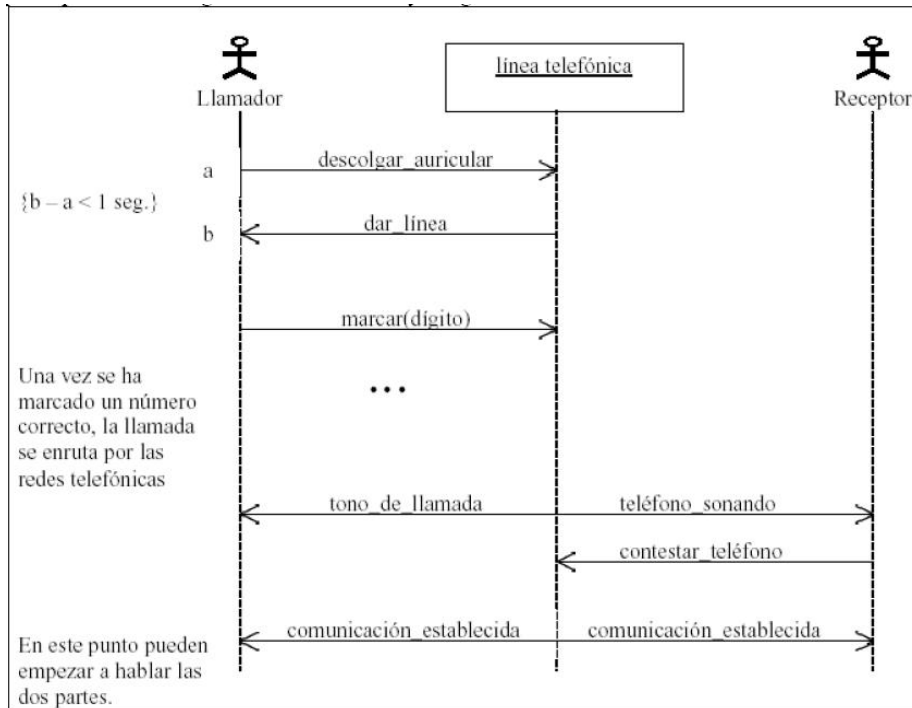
Llamador

línea telefónica

Receptor

a

descolgar_auricular

{b – a < 1 seg.}

dar_línea

b

marcar(dígito)

Una vez se ha marcado un número correcto, la llamada se enruta por las redes telefónicas

...

tono_de_llamada

teléfono_sonando

contestar_teléfono

En este punto pueden empezar a hablar las dos partes.

comunicación_establecida

comunicación_establecida